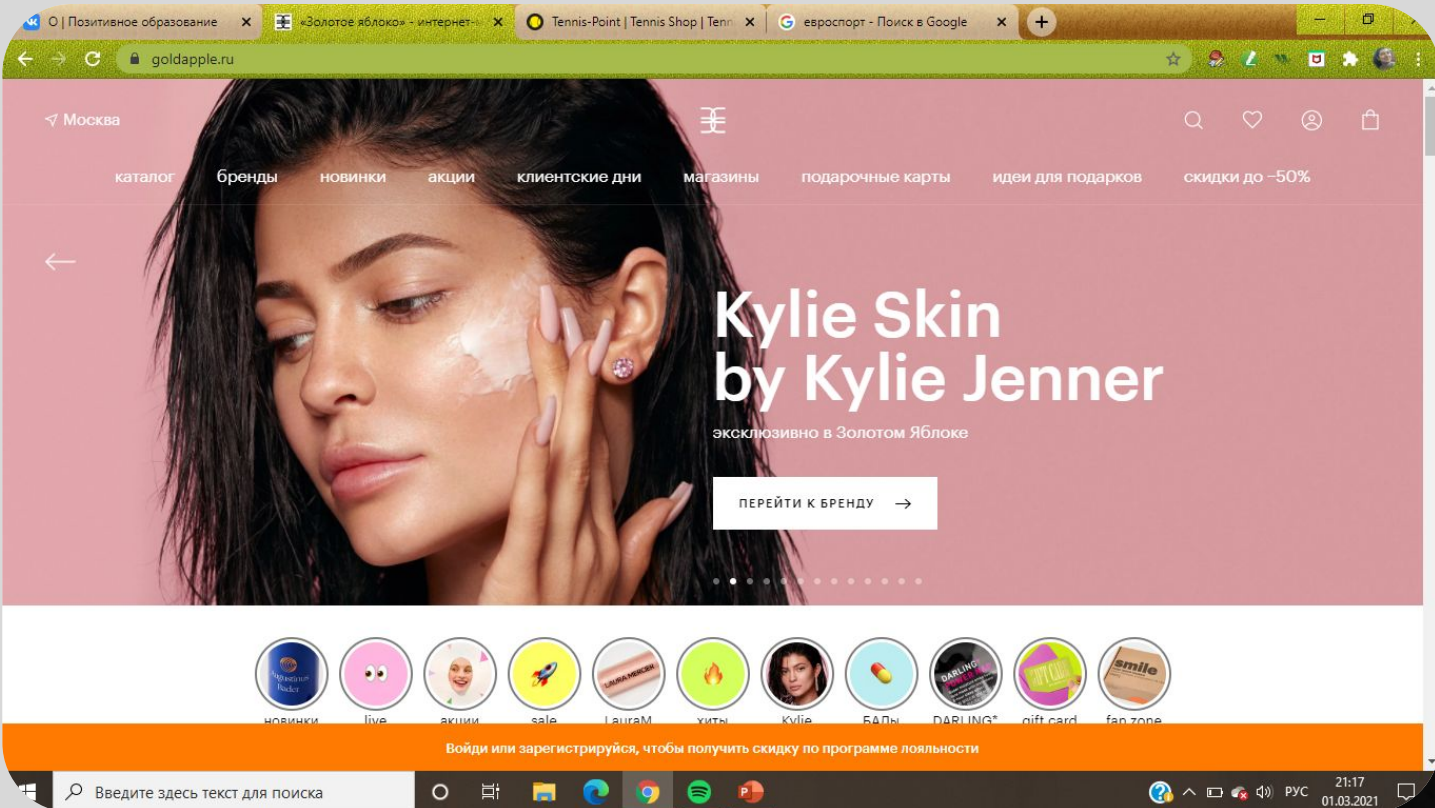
О | Позитивное образование ×
«Золотое яблоко» - интернет-и ×
Tennis-Point | Tennis Shop | Tenn ×
евроспорт - Поиск в Google ×

goldapple.ru

Москва

каталог бренды новинки акции клиентские дни магазины подарочные карты идеи для подарков скидки до −50%

Kylie Skin by Kylie Jenner

эксклюзивно в Золотом Яблоке

ПЕРЕЙТИ К БРЕНДУ

новинки live акции sale LauraM хиты Kylie БАДы DARLING* gift card fan zone

Войди или зарегистрируйся, чтобы получить скидку по программе лояльности

Введите здесь текст для поиска

РУС 21:17 01.03.2021